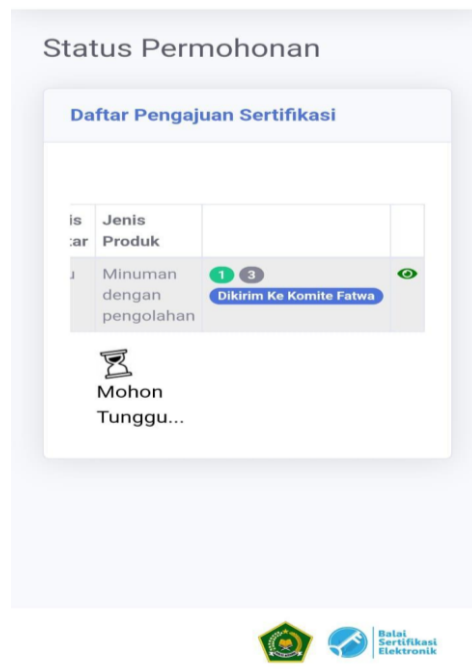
Status Permohonan

Daftar Pengajuan Sertifikasi

| is tar | Jenis Produk | | |
|---|---|---|---|
| u | Minuman dengan pengolahan | 1 3 Dikirim Ke Komite Fatwa | |

Mohon Tunggu...

Balai Sertifikasi Elektronik